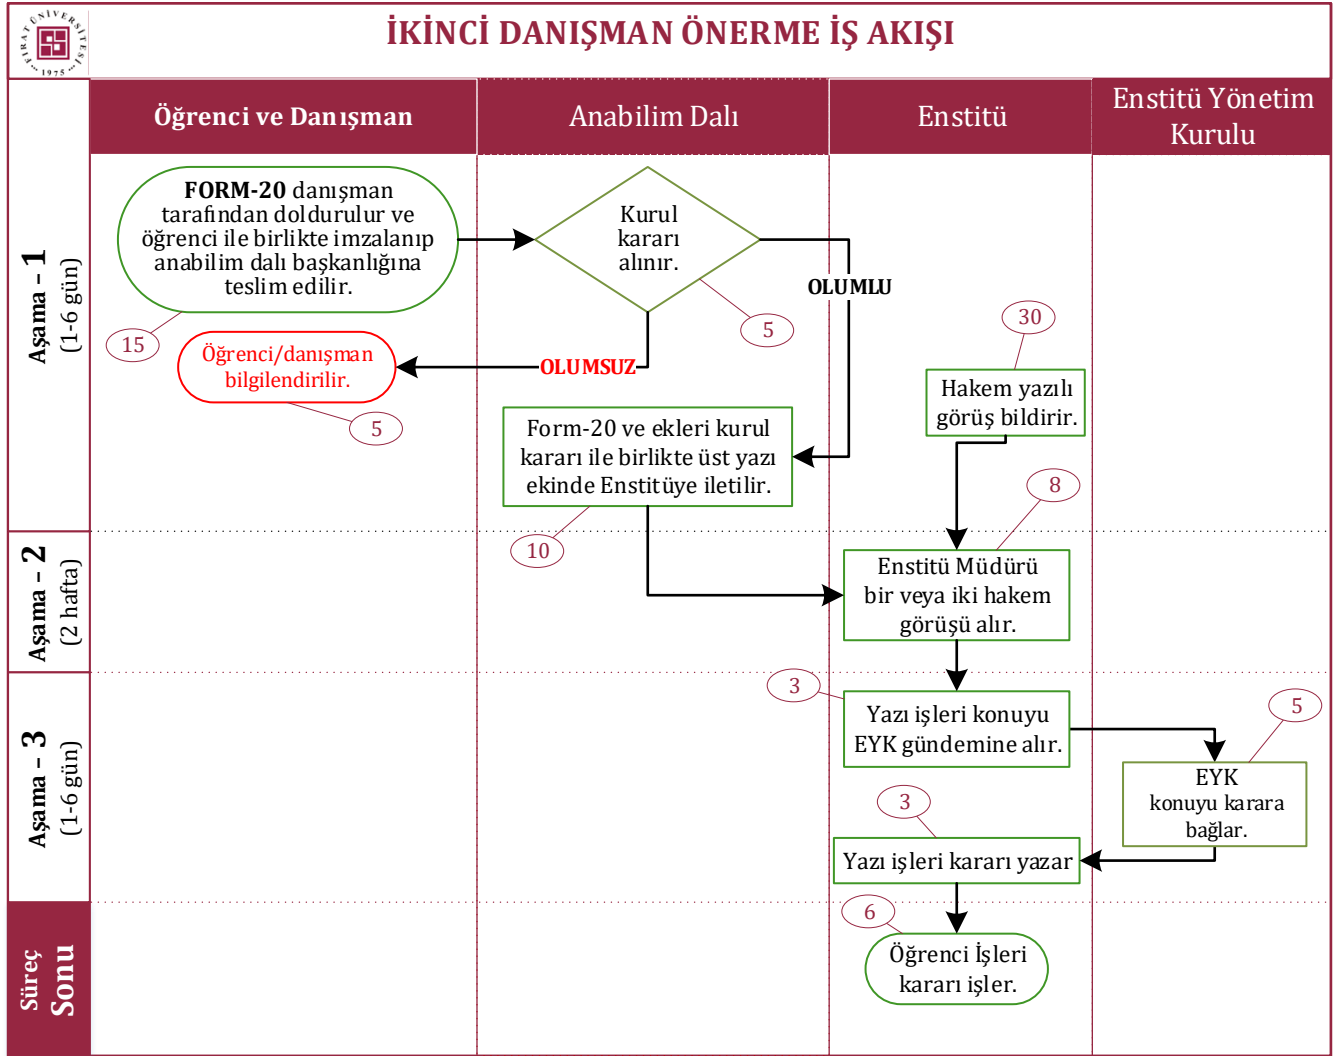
FIRAT ÜNİVERSİTESİ 1975

İKİNCİ DANIŞMAN ÖNERME İŞ AKIŞI

Öğrenci ve Danışman

Anabilim Dalı

Enstitü

Enstitü Yönetim Kurulu

Aşama - 1 (1-6 gün)

FORM-20 danışman tarafından doldurulur ve öğrenci ile birlikte imzalanıp anabilim dalı başkanlığına teslim edilir.

15

Kurul kararı alınır.

5

OLUMLU

OLUMSUZ

Öğrenci/danışman bilgilendirilir.

5

30

Hakem yazılı görüş bildirir.

Form-20 ve ekleri kurul kararı ile birlikte üst yazı ekinde Enstitüye iletilir.

10

8

Aşama - 2 (2 hafta)

Enstitü Müdürü bir veya iki hakem görüşü alır.

Aşama - 3 (1-6 gün)

3

Yazı işleri konuyu EYK gündemine alır.

5

EYK konuyu karara bağlar.

3

Yazı işleri kararı yazar

Süreç Sonu

6

Öğrenci İşleri kararı işler.